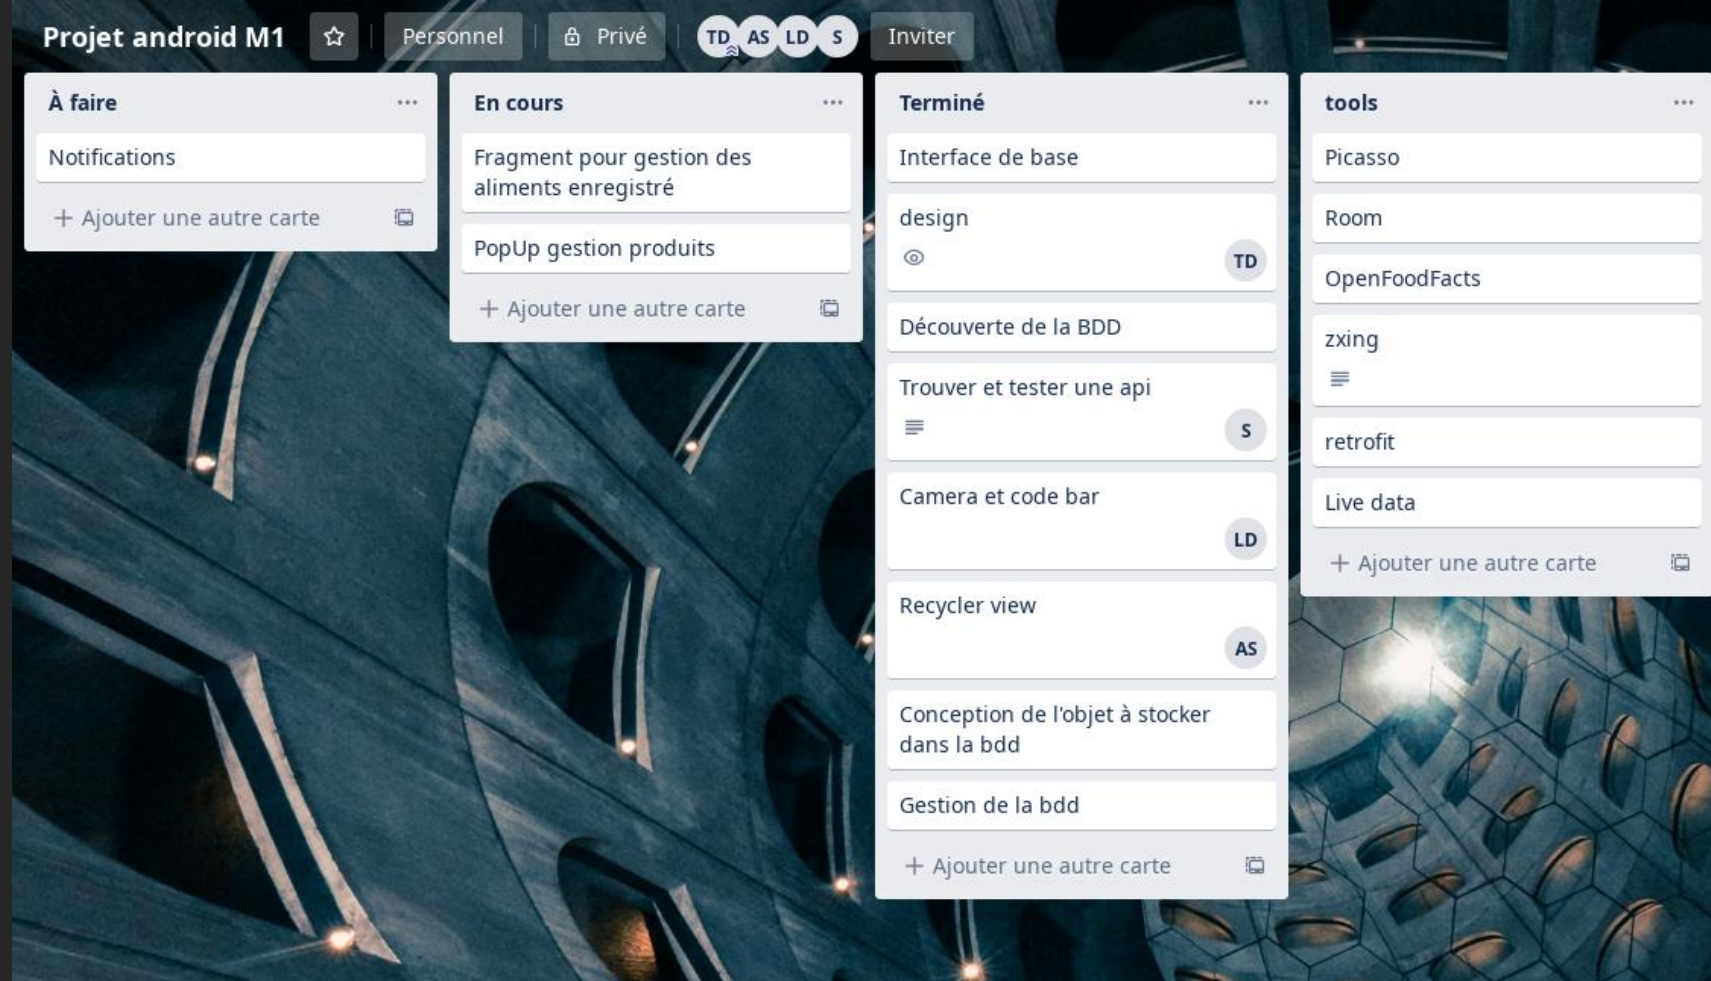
Projet android M1 Personnel Privé TD AS LD S Inviter

À faire ...

Notifications

+ Ajouter une autre carte

En cours ...

Fragment pour gestion des aliments enregistré

PopUp gestion produits

+ Ajouter une autre carte

Terminé ...

Interface de base

design TD

Découverte de la BDD

Trouver et tester une api S

Camera et code bar LD

Recycler view AS

Conception de l'objet à stocker dans la bdd

Gestion de la bdd

+ Ajouter une autre carte

tools ...

Picasso

Room

OpenFoodFacts

zxing

retrofit

Live data

+ Ajouter une autre carte